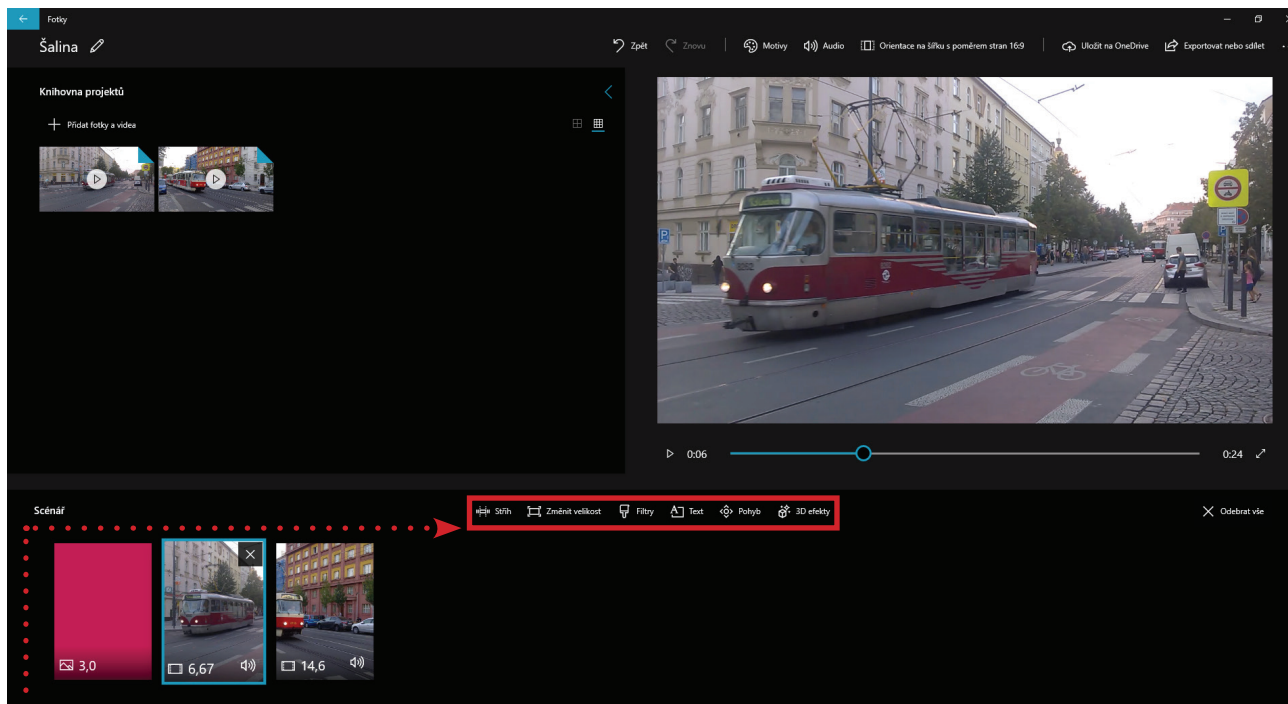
Fotky

Šalina

Zpět Znovu Motivy Audio Orientace na šířku s poměrem stran 16:9 Uložit na OneDrive Exportovat nebo sdílet

Knihovna projektů

Přidat fotky a videa

0:06 0:24

Scénář

Střih Změnit velikost Filtry Text Pohyb 3D efekty

Odebrat vše

3,0

6,67

14,6